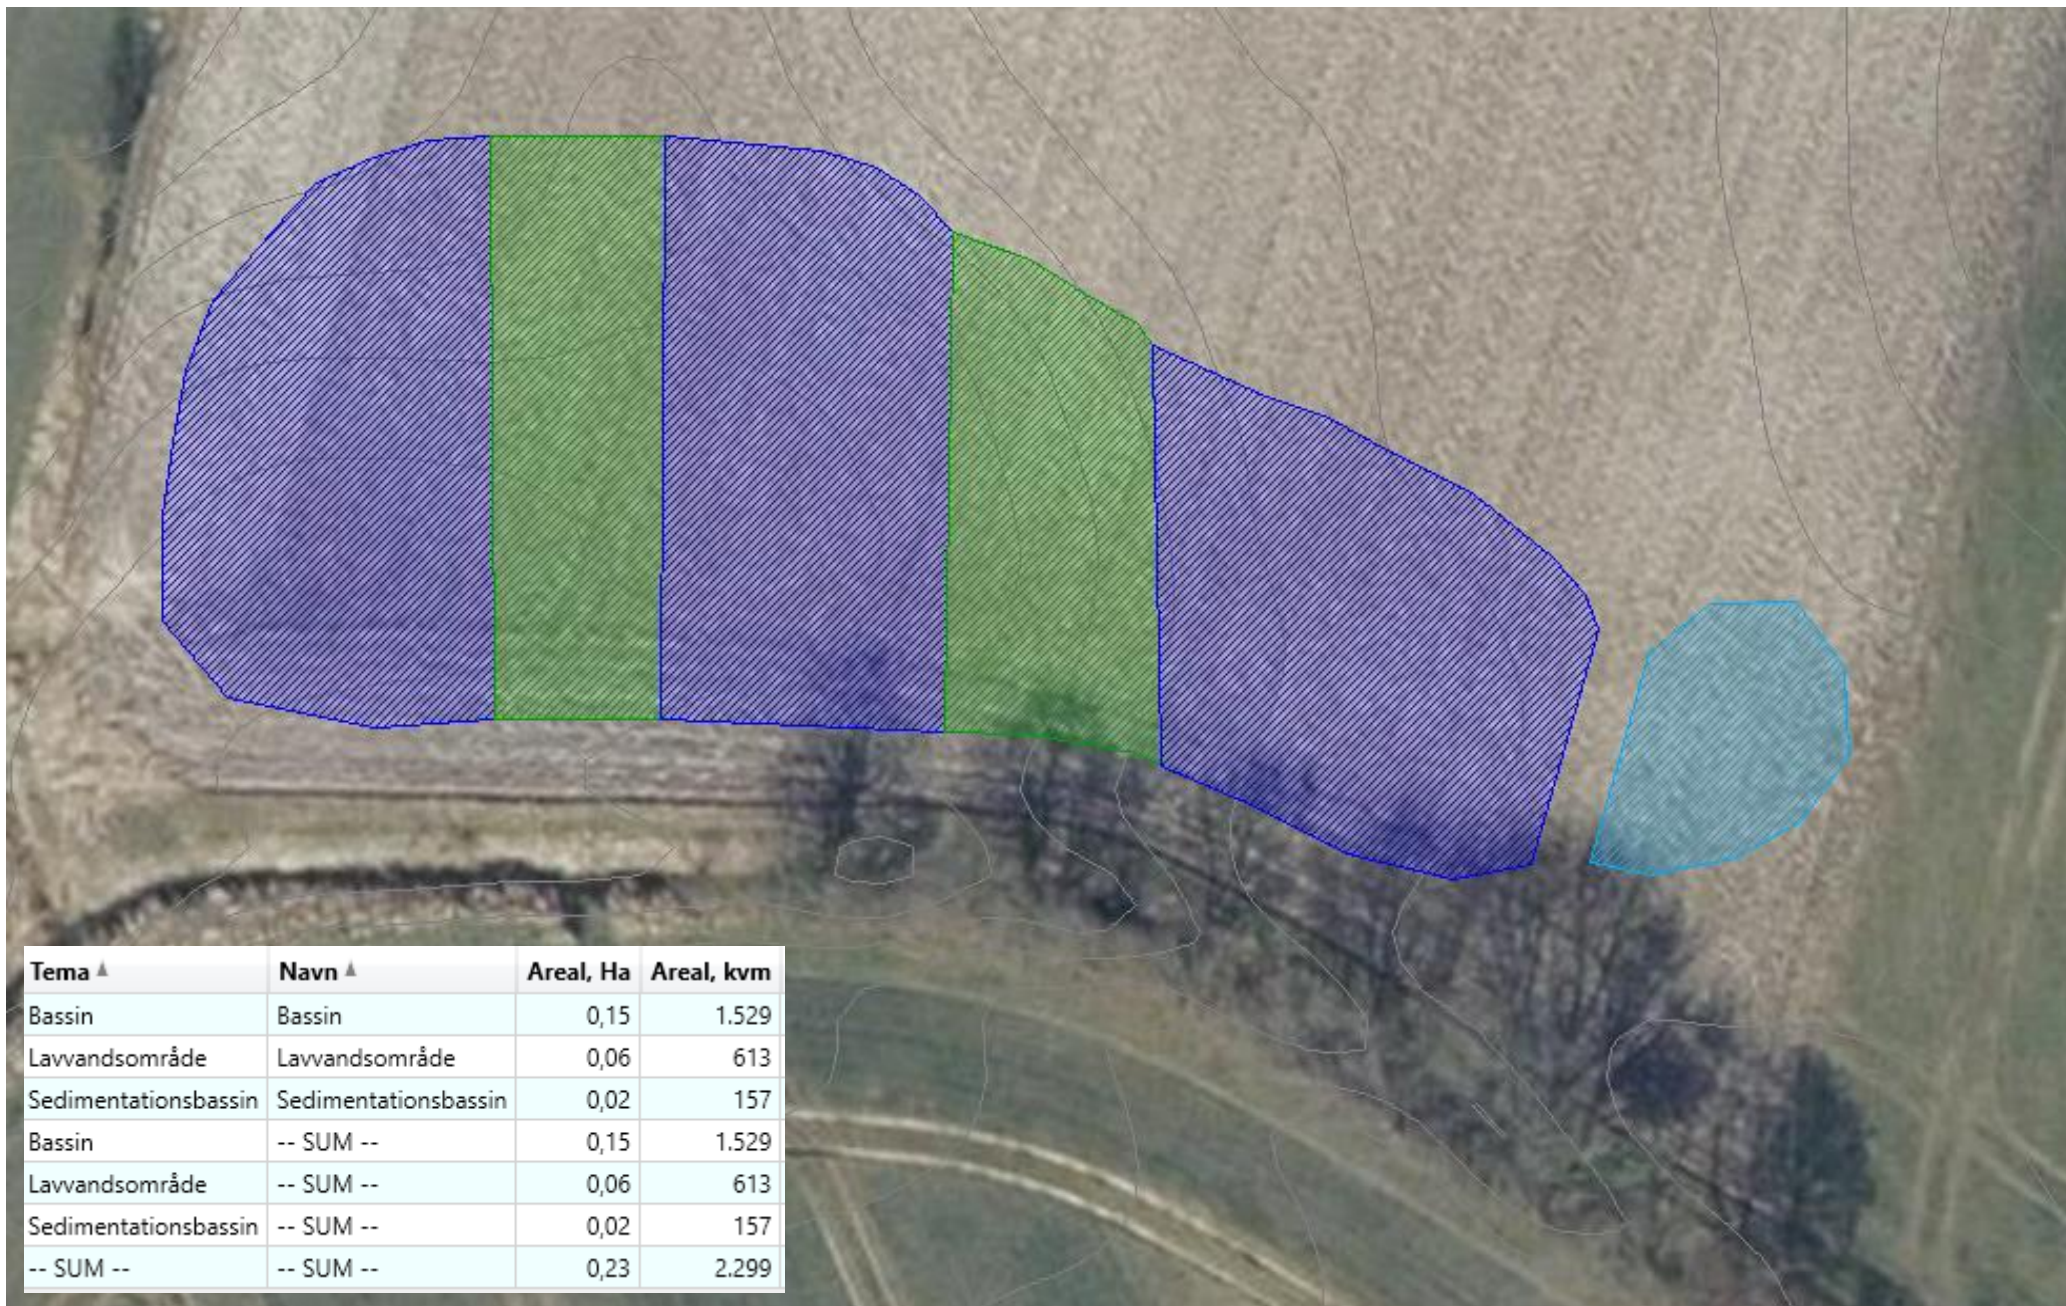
| Tema | Navn | Areal, Ha | Areal, kvm |
|---|---|---|---|
| Bassin | Bassin | 0,15 | 1.529 |
| Lavvandsområde | Lavvandsområde | 0,06 | 613 |
| Sedimentationsbassin | Sedimentationsbassin | 0,02 | 157 |
| Bassin | -- SUM -- | 0,15 | 1.529 |
| Lavvandsområde | -- SUM -- | 0,06 | 613 |
| Sedimentationsbassin | -- SUM -- | 0,02 | 157 |
| -- SUM -- | -- SUM -- | 0,23 | 2.299 |